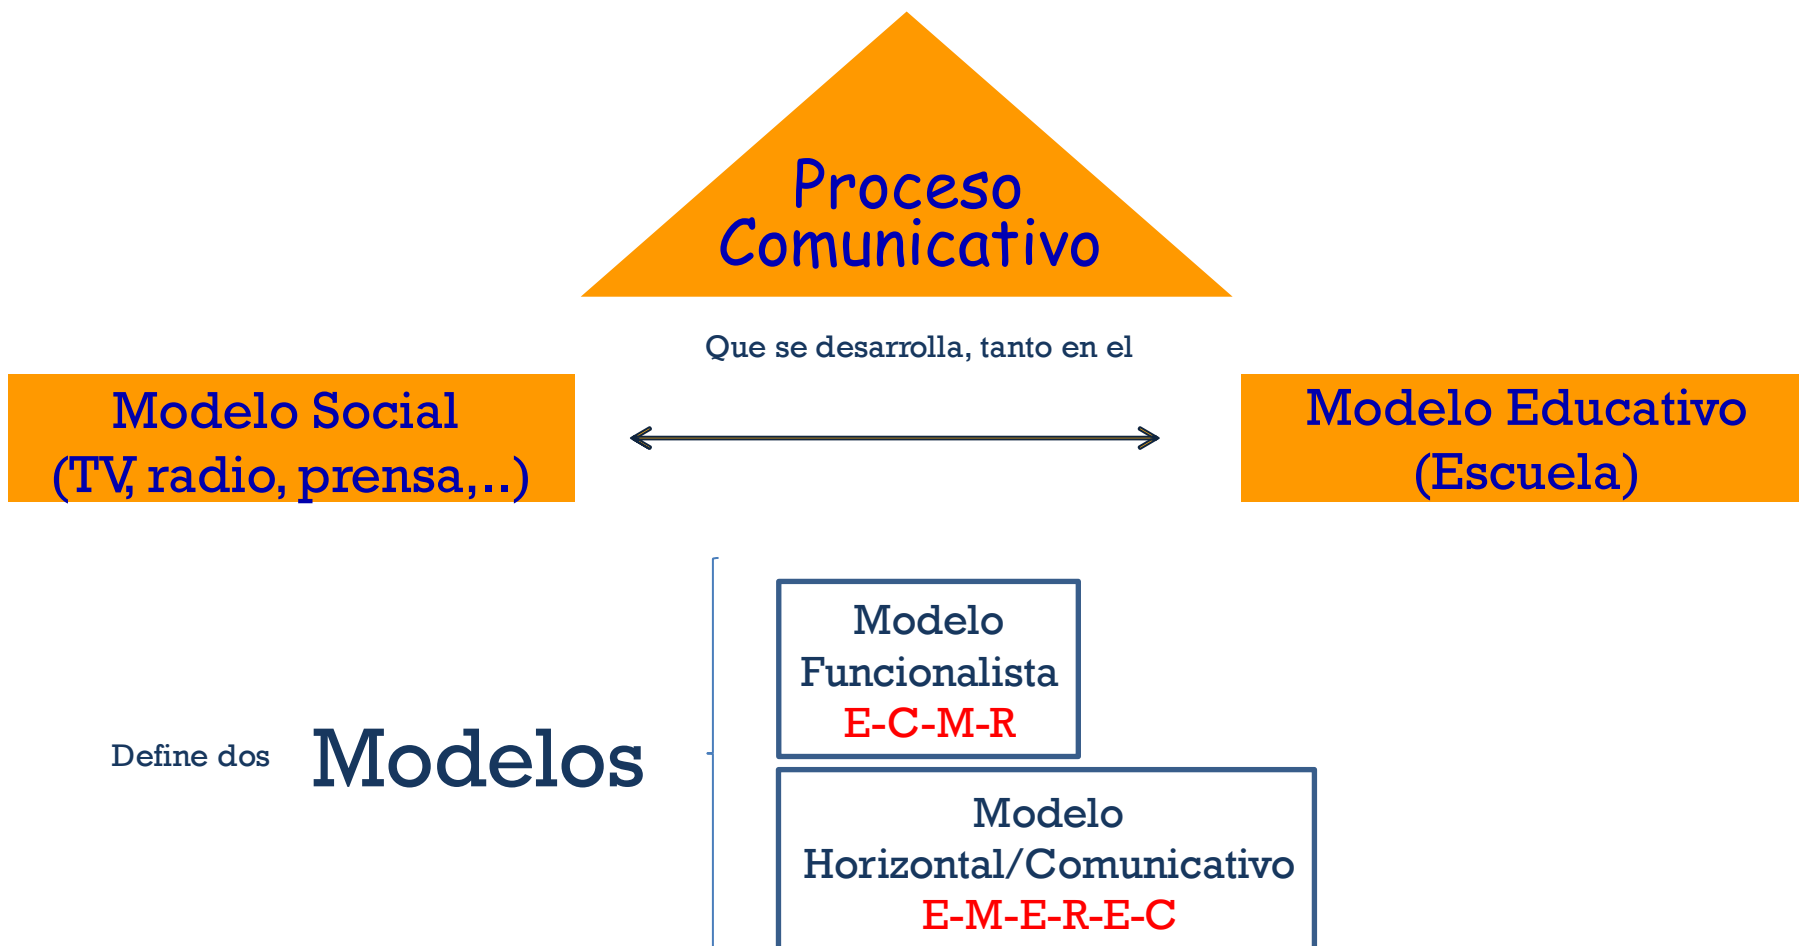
Proceso Comunicativo

Que se desarrolla, tanto en el

Modelo Social
(TV, radio, prensa,..)

Modelo Educativo
(Escuela)

Define dos Modelos

Modelo Funcionalista
E-C-M-R

Modelo Horizontal/Comunicativo
E-M-E-R-E-C